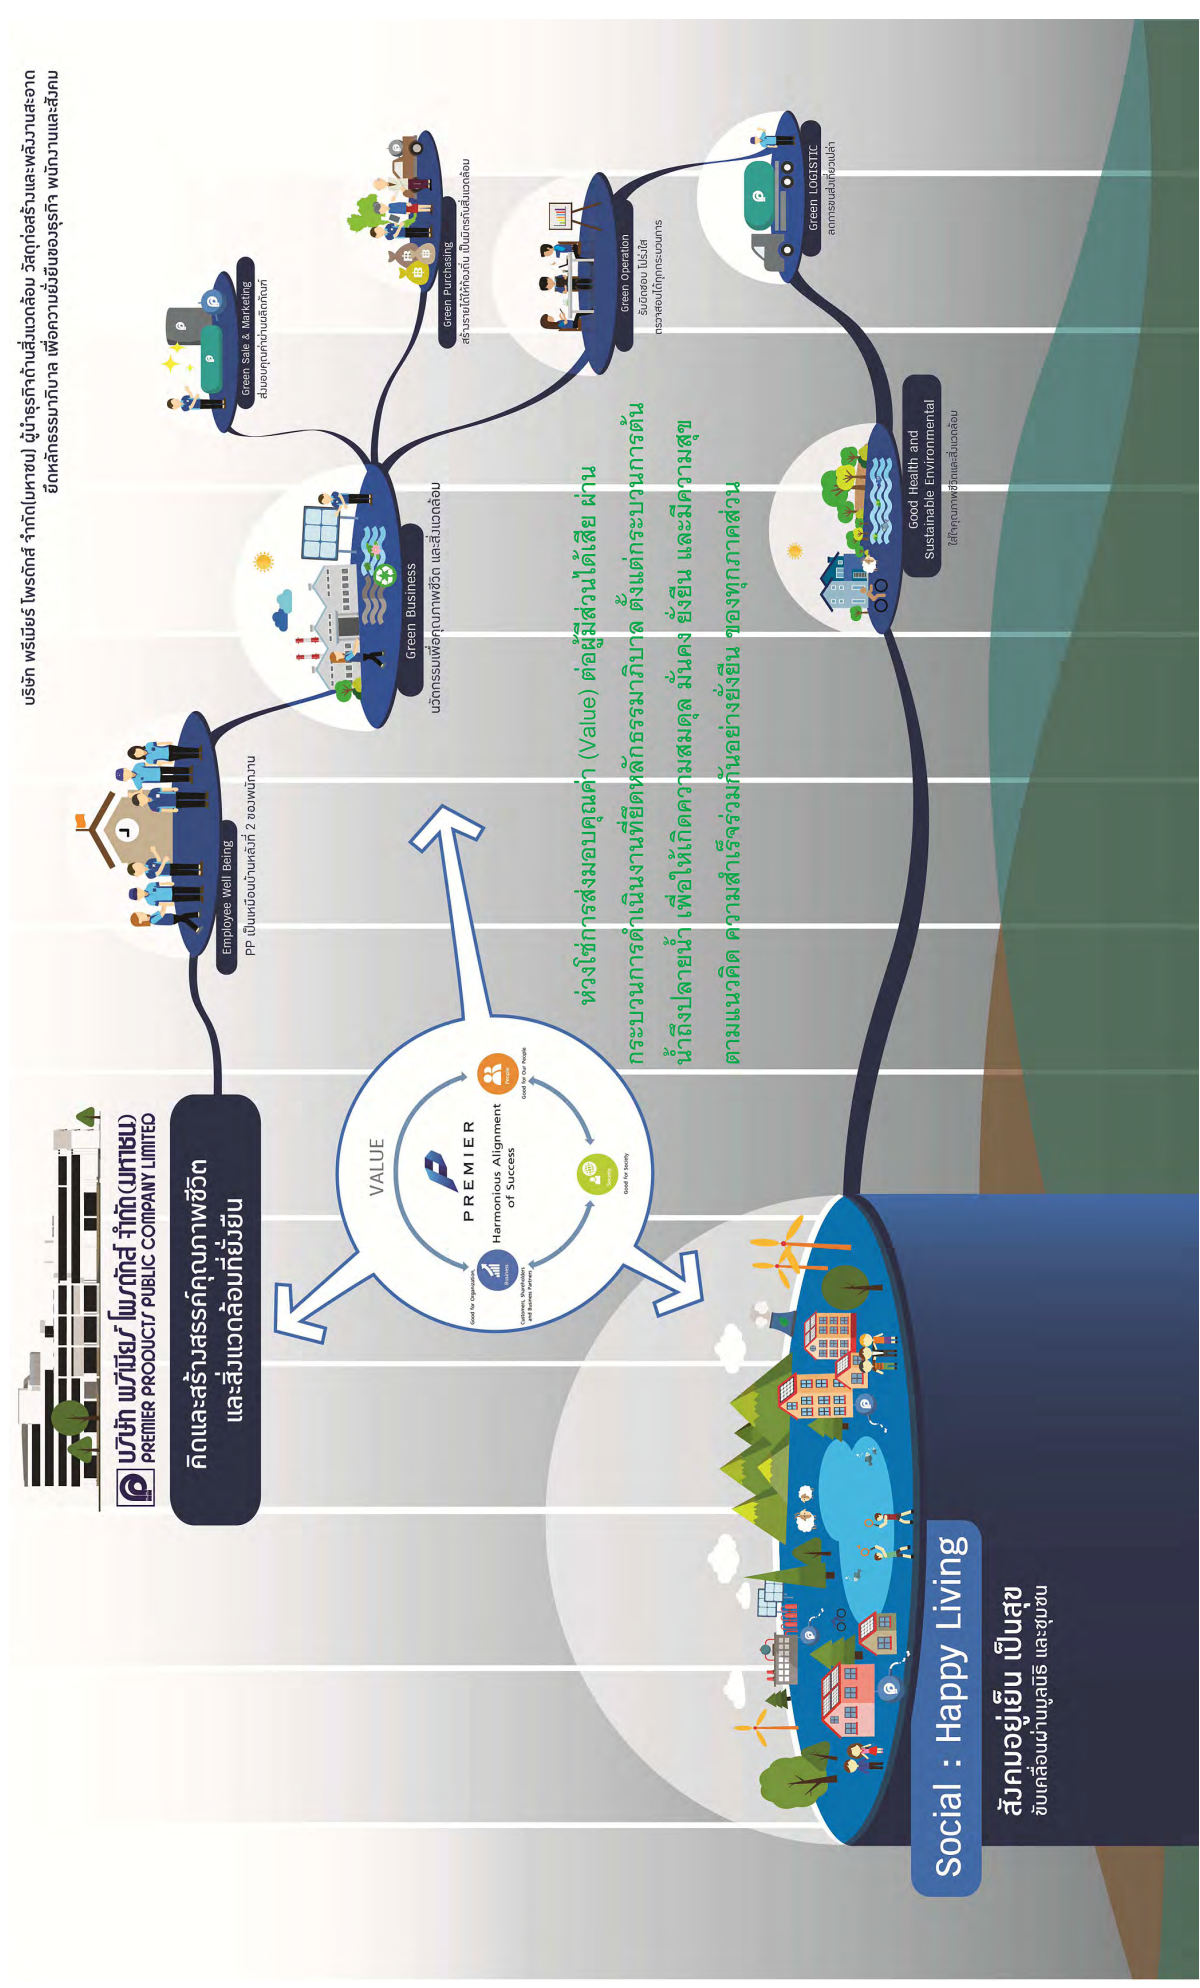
บริษัท พรีเมียร์ โพรดักส์ จำกัด(มหาชน) ผู้นำธุรกิจด้านสิ่งแวดล้อม วัสดุก่อสร้างและพลังงานสะอาด ยึดหลักธรรมาภิบาล เพื่อความยั่งยืนของธุรกิจ พนักงานและสังคม

บริษัท พรีเมียร์ โพรดักส์ จำกัด (มหาชน)
PREMIER PRODUCTS PUBLIC COMPANY LIMITED

คิดและสร้างสรรค์คุณภาพชีวิต และสิ่งแวดล้อมที่ยั่งยืน

VALUE
PREMIER
Harmonious Alignment of Success
Good for Our People
Good for Society
Good for Organization
Customers, Shareholders and Business Partners

Employee Well Being
PP เป็นเหมือนบ้านหลังที่ 2 ของพนักงาน

Green Business
นวัตกรรมเพื่อคุณภาพชีวิต และสิ่งแวดล้อม

Green Sale & Marketing
ส่งมอบคุณค่าผ่านผลิตภัณฑ์

Green Purchasing
สร้างรายได้ให้ท้องถิ่น เป็นมิตรกับสิ่งแวดล้อม

Green Operation
รับผิดชอบ โปร่งใส ตรวจสอบได้ทุกกระบวนการ

Green LOGISTIC
ลดการขนส่งเที่ยวเปล่า

Good Health and Sustainable Environmental
ใส่ใจคุณภาพชีวิตและสิ่งแวดล้อม

ห่วงโซ่การส่งมอบคุณค่า (Value) ต่อผู้มีส่วนได้เสีย ผ่านกระบวนการดำเนินงานที่ยึดหลักธรรมาภิบาล ตั้งแต่กระบวนการต้นน้ำถึงปลายน้ำ เพื่อให้เกิดความสมดุล มั่นคง ยั่งยืน และมีความสุข ตามแนวคิด ความสำเร็จร่วมกันอย่างยั่งยืน ของทุกภาคส่วน

Social : Happy Living
สังคมอยู่เย็น เป็นสุข
ขับเคลื่อนผ่านมูลนิธิ และชุมชน